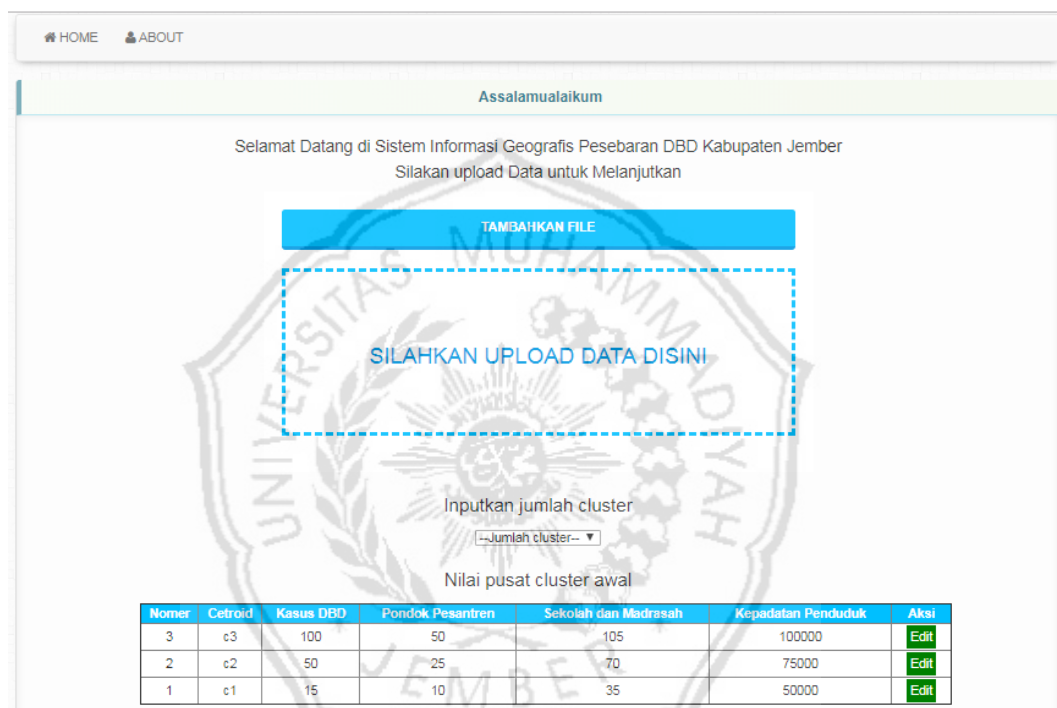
HOME ABOUT

Assalamualaikum

Selamat Datang di Sistem Informasi Geografis Pesebaran DBD Kabupaten Jember
Silakan upload Data untuk Melanjutkan

TAMBAHKAN FILE

SILAHKAN UPLOAD DATA DISINI

Inputkan jumlah cluster

--Jumlah cluster--

Nilai pusat cluster awal

| Nomer | Cetroid | Kasus DBD | Pondok Pesantren | Sekolah dan Madrasah | Kepadatan Penduduk | Aksi |
|---|---|---|---|---|---|---|
| 3 | c3 | 100 | 50 | 105 | 100000 | Edit |
| 2 | c2 | 50 | 25 | 70 | 75000 | Edit |
| 1 | c1 | 15 | 10 | 35 | 50000 | Edit |

UNIVERSITAS MUHAMMADIYAH JEMBER